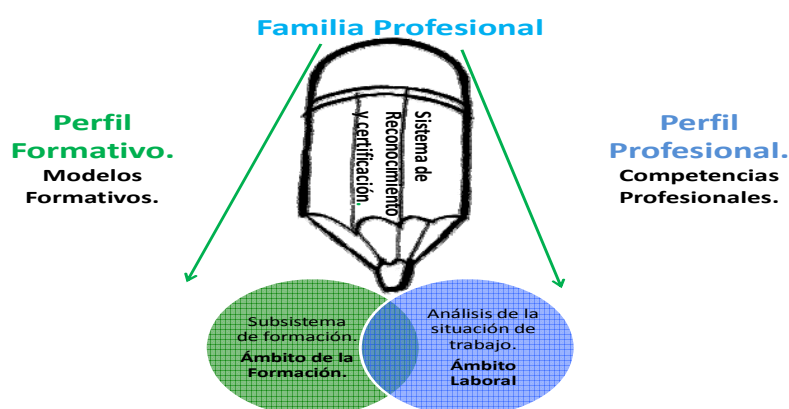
Familia Profesional

Sistema de Reconocimiento y certificación.

Perfil Formativo.
Modelos Formativos.

Perfil Profesional.
Competencias Profesionales.

Subsistema de formación.
Ámbito de la Formación.

Análisis de la situación de trabajo.
Ámbito Laboral